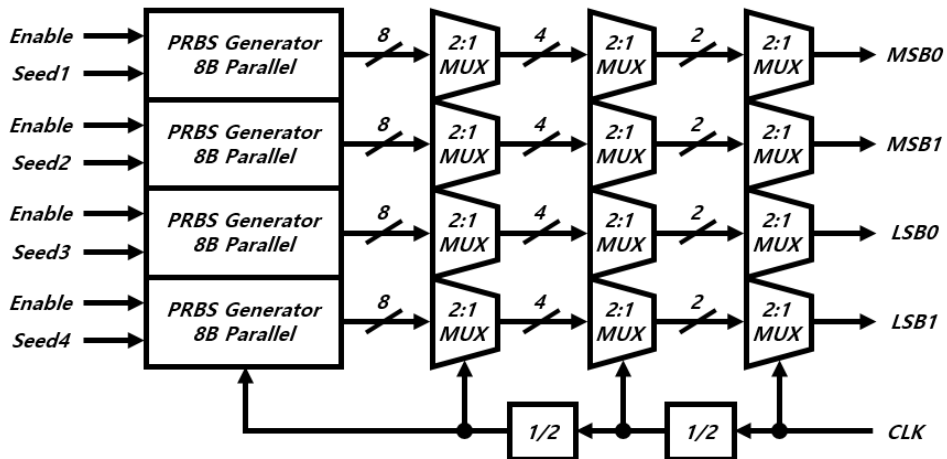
Enable
Seed1
PRBS Generator 8B Parallel
8
2:1 MUX
4
2:1 MUX
2
2:1 MUX
MSB0

Enable
Seed2
PRBS Generator 8B Parallel
8
2:1 MUX
4
2:1 MUX
2
2:1 MUX
MSB1

Enable
Seed3
PRBS Generator 8B Parallel
8
2:1 MUX
4
2:1 MUX
2
2:1 MUX
LSB0

Enable
Seed4
PRBS Generator 8B Parallel
8
2:1 MUX
4
2:1 MUX
2
2:1 MUX
LSB1

1/2
1/2
CLK